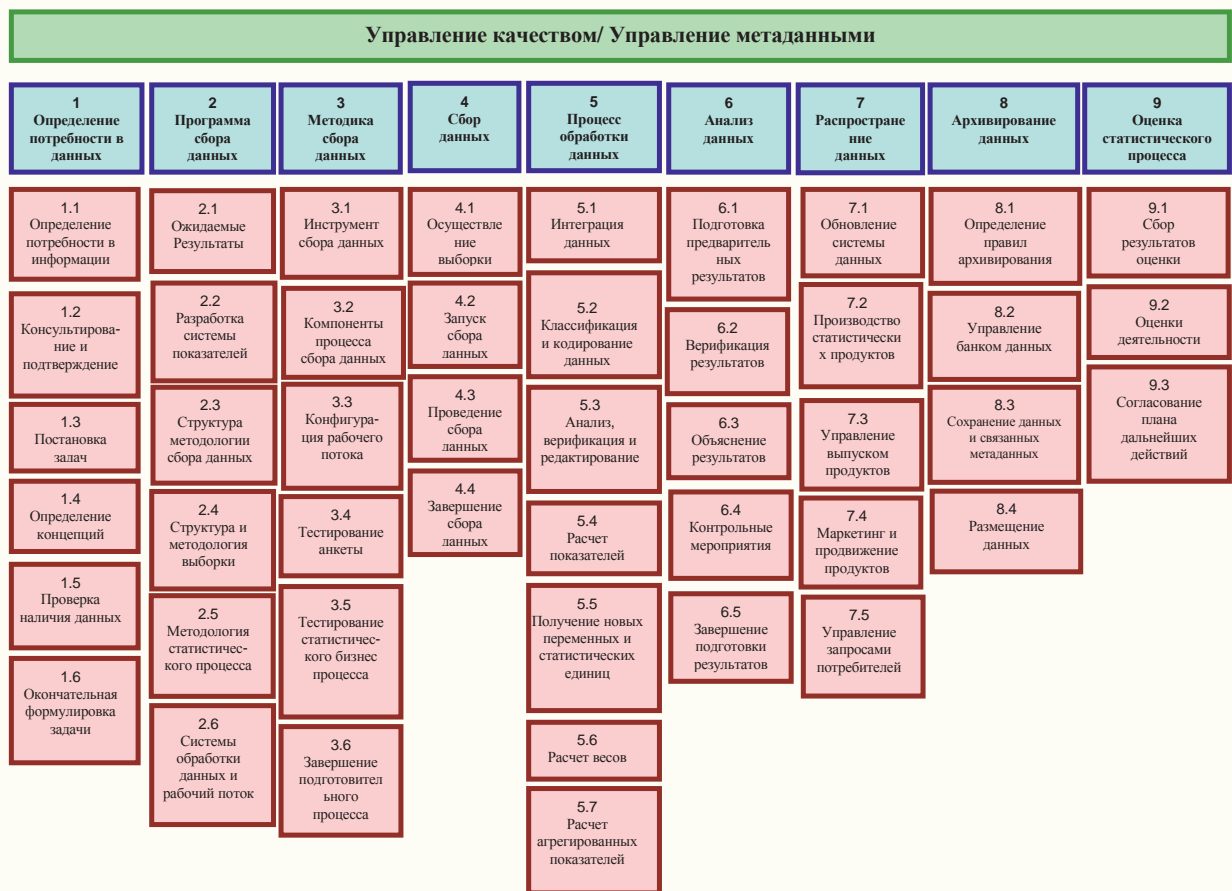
Управление качеством/ Управление метаданными

1
Определение потребности в данных

2
Программа сбора данных

3
Методика сбора данных

4
Сбор данных

5
Процесс обработки данных

6
Анализ данных

7
Распространение данных

8
Архивирование данных

9
Оценка статистического процесса

1.1
Определение потребности в информации

1.2
Консультирование и подтверждение

1.3
Постановка задач

1.4
Определение концепций

1.5
Проверка наличия данных

1.6
Окончательная формулировка задачи

2.1
Ожидаемые Результаты

2.2
Разработка системы показателей

2.3
Структура методологии сбора данных

2.4
Структура и методология выборки

2.5
Методология статистического процесса

2.6
Системы обработки данных и рабочий поток

3.1
Инструмент сбора данных

3.2
Компоненты процесса сбора данных

3.3
Конфигурация рабочего потока

3.4
Тестирование анкеты

3.5
Тестирование статистического бизнес процесса

3.6
Завершение подготовительного процесса

4.1
Осуществление выборки

4.2
Запуск сбора данных

4.3
Проведение сбора данных

4.4
Завершение сбора данных

5.1
Интеграция данных

5.2
Классификация и кодирование данных

5.3
Анализ, верификация и редактирование

5.4
Расчет показателей

5.5
Получение новых переменных и статистических единиц

5.6
Расчет весов

5.7
Расчет агрегированных показателей

6.1
Подготовка предварительных результатов

6.2
Верификация результатов

6.3
Объяснение результатов

6.4
Контрольные мероприятия

6.5
Завершение подготовки результатов

7.1
Обновление системы данных

7.2
Производство статистических продуктов

7.3
Управление выпуском продуктов

7.4
Маркетинг и продвижение продуктов

7.5
Управление запросами потребителей

8.1
Определение правил архивирования

8.2
Управление банком данных

8.3
Сохранение данных и связанных метаданных

8.4
Размещение данных

9.1
Сбор результатов оценки

9.2
Оценки деятельности

9.3
Согласование плана дальнейших действий